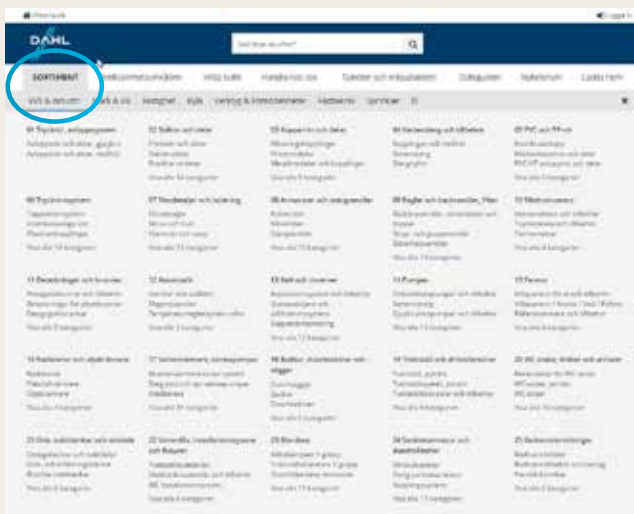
Översikt

Logga in

DAHL

Sök bland sortimentet

SORTIMENT

Handla hos oss

VVS & Betjänst

Svetsning

X

01 Tryckrör, avloppssystem

02 Rör och delar

03 Kopparrör och delar

04 Ventilation och tillbehör

05 PVC och PP-rör

06 Tryckrörssystem

07 Rördetaljer och isolering

08 Armaturer och ledningsrör

09 Reglar och backventiler, filter

10 Mätinstrument

11 Brandskydd och brunnar

12 Rörmontage

13 Kall och vatten

14 Pumpar

15 Pannor

16 Radiatorer och värmeväxlare

17 Värmesystem, tankar

18 Badrum, duschväggar och tillbehör

19 Verktyg och arbetskläder

20 WC, stolar, sittbräder och armaturer

21 Dusch, badkar och tillbehör

22 Varmvatten, beredare och tillbehör

23 Rörsystem

24 Rörsystem och avstängare

25 Rörkopplingar